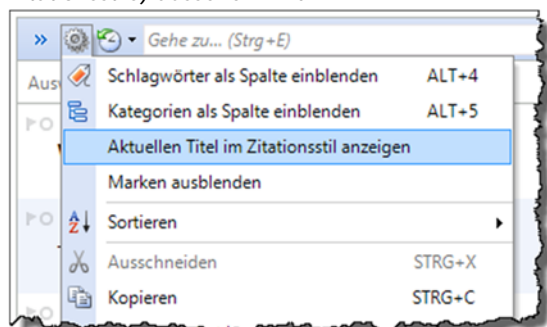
»
Gehe zu... (Strg+E)
Aus

Schlagwörter als Spalte einblenden ALT+4
Kategorien als Spalte einblenden ALT+5
Aktuellen Titel im Zitationsstil anzeigen
Marken ausblenden
Sortieren
Ausschneiden STRG+X
Kopieren STRG+C